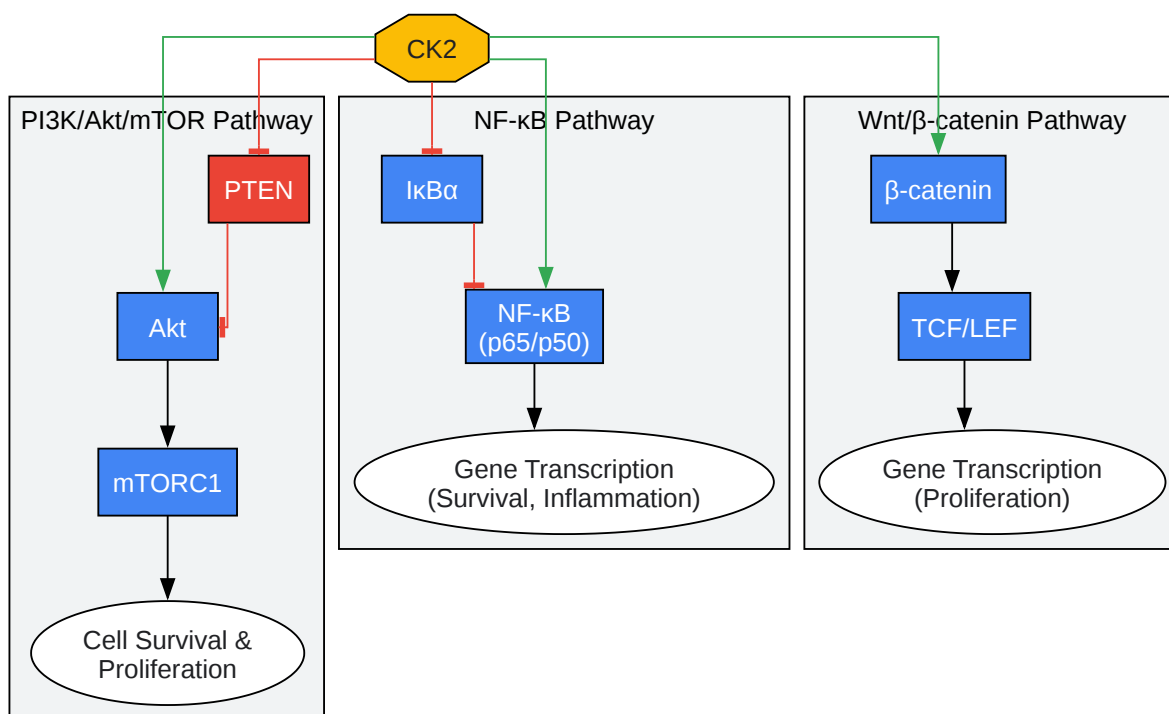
CK2

PI3K/Akt/mTOR Pathway

PTEN

Akt

mTORC1

Cell Survival & Proliferation

NF-κB Pathway

IκBα

NF-κB (p65/p50)

Gene Transcription (Survival, Inflammation)

Wnt/β-catenin Pathway

β-catenin

TCF/LEF

Gene Transcription (Proliferation)